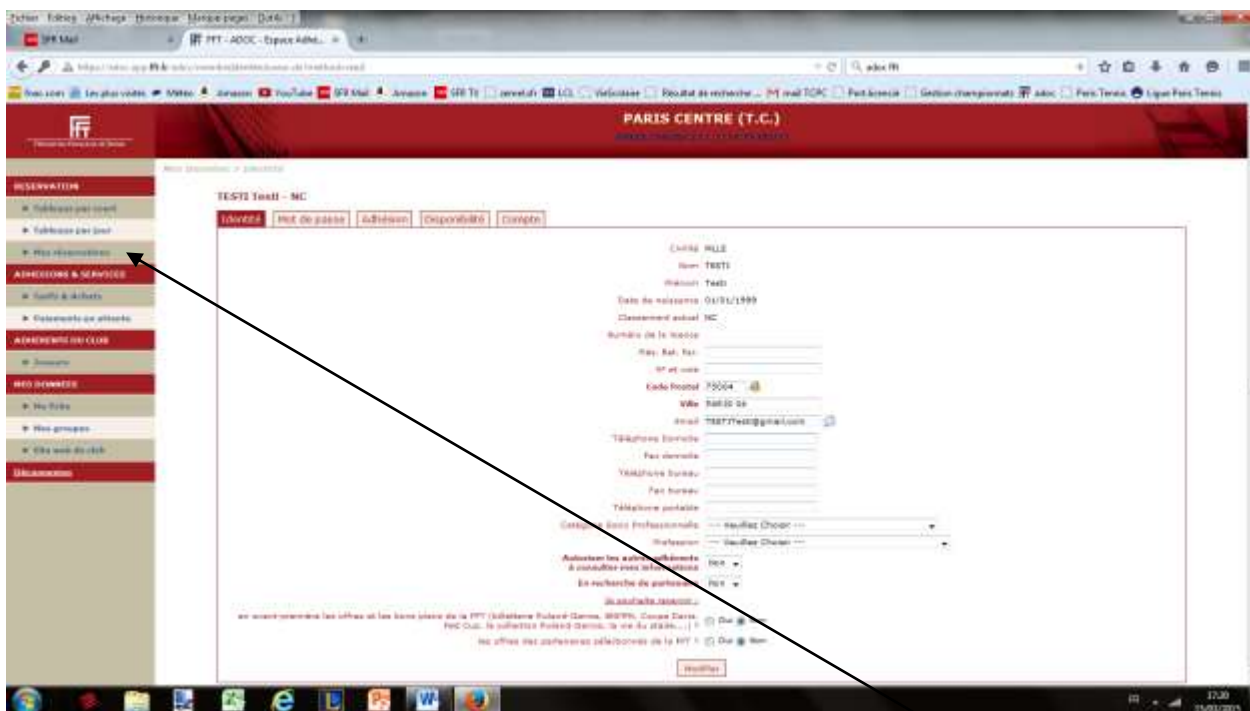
Fichier Edition Affichage Historique Marque-pages Outils ?

SFR Mail

FFT - ADOC - Espace Adhé...

PARIS CENTRE (T.C.)

RESERVATION

Tableaux par court

Tableaux par jour

Mes réservations

ADHESIONS & SERVICES

Tarifs & Achats

Paiements en attente

ADHERENTS DU CLUB

Annuaire

MES DONNEES

Ma fiche

Mes groupes

Elle web du club

Déconnexion

TESTI Testi - NC

Identité | Mot de passe | Adhésion | Disponibilité | Compte

Civilité MLLE

Nom TESTI

Prénom Testi

Date de naissance 01/01/1999

Classement actuel NC

Numéro de la licence

Rés. Bat. Esc.

N° et voie

Code Postal 75004

Ville PARIS 04

Email TESTITesti@gmail.com

Téléphone domicile

Fax domicile

Téléphone bureau

Fax bureau

Téléphone portable

Catégorie Socio Professionnelle --- Veuillez Choisir ---

Profession --- Veuillez Choisir ---

Autoriser les autres adhérents à consulter mes informations Non

En recherche de partenaires Non

Je souhaite recevoir :

en avant-première les offres et les bons plans de la FFT (billetterie Roland Garros, BNPPM, Coupe Davis, Fed Cup, la collection Roland Garros, la vie du stade ...) ? Oui Non

les offres des partenaires sélectionnés de la FFT ? Oui Non

Modifier

17:20